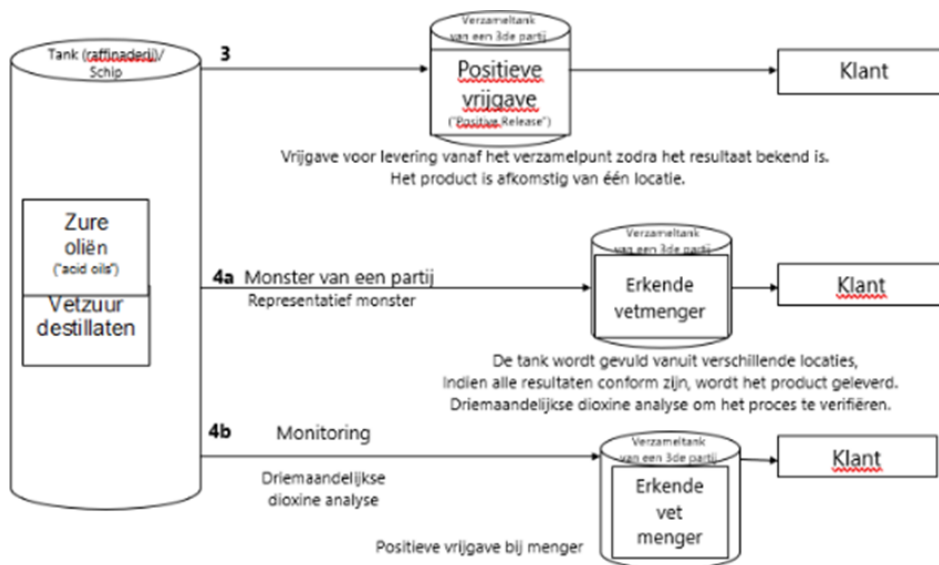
Tank (raffinaderij)/ Schip

Zure oliën ("acid oils")

Vetzuur destillaten

3

Verzameltank van een 3de partij

Positieve vrijgave ("Positive Release")

Klant

Vrijgave voor levering vanaf het verzamelpunt zodra het resultaat bekend is. Het product is afkomstig van één locatie.

4a Monster van een partij

Representatief monster

Verzameltank van een 3de partij

Erkende vetmenger

Klant

De tank wordt gevuld vanuit verschillende locaties, Indien alle resultaten conform zijn, wordt het product geleverd. Driemaandelijkse dioxine analyse om het proces te verifiëren.

4b Monitoring

Driemaandelijkse dioxine analyse

Verzameltank van een 3de partij

Erkende vet menger

Klant

Positieve vrijgave bij menger